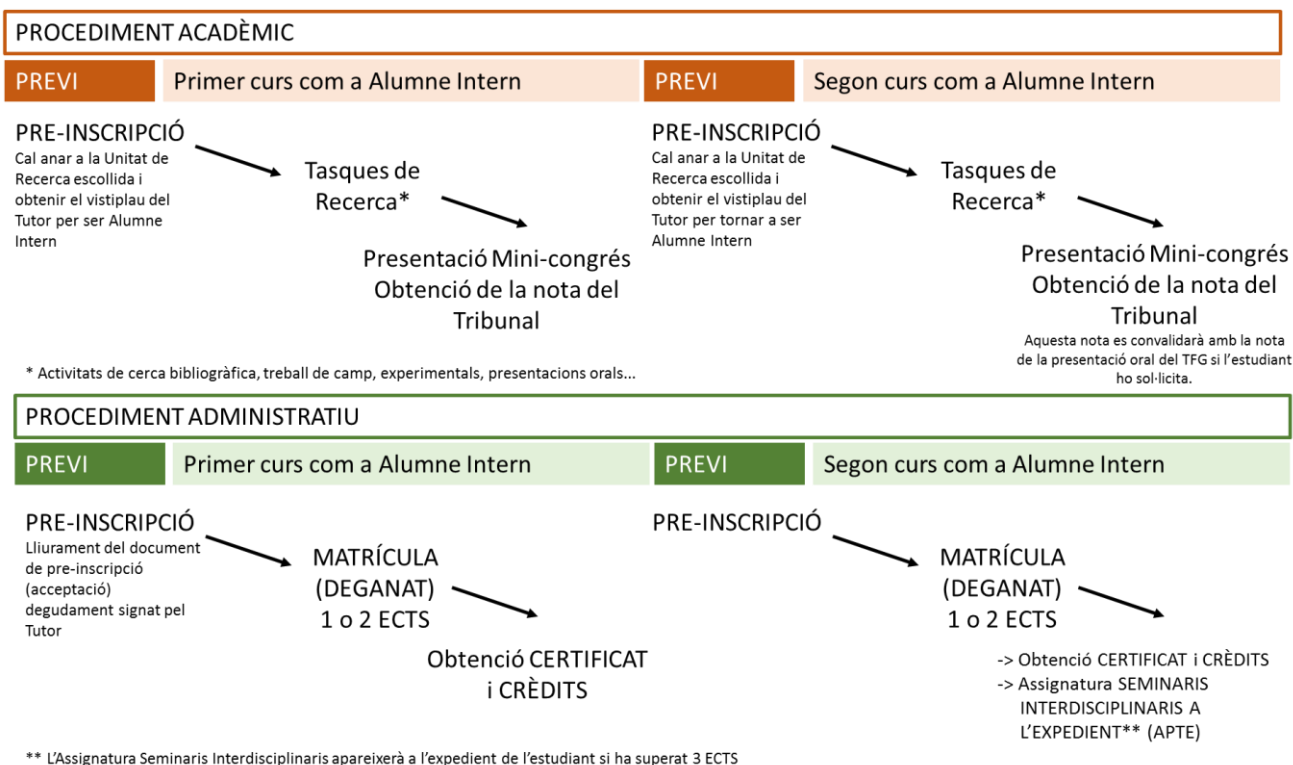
PROCEDIMENT ACADÈMIC

PREVI

Primer curs com a Alumne Intern

PRE-INSCRIPCIÓ
Cal anar a la Unitat de Recerca escollida i obtenir el vistiplau del Tutor per ser Alumne Intern

Tasques de Recerca*

Presentació Mini-congrés
Obtenció de la nota del Tribunal

PREVI

Segon curs com a Alumne Intern

PRE-INSCRIPCIÓ
Cal anar a la Unitat de Recerca escollida i obtenir el vistiplau del Tutor per tornar a ser Alumne Intern

Tasques de Recerca*

Presentació Mini-congrés
Obtenció de la nota del Tribunal
Aquesta nota es convalidarà amb la nota de la presentació oral del TFG si l'estudiant ho sol·licita.

* Activitats de cerca bibliogràfica, treball de camp, experimentals, presentacions orals...

PROCEDIMENT ADMINISTRATIU

PREVI

Primer curs com a Alumne Intern

PRE-INSCRIPCIÓ
Lliurament del document de pre-inscripció (acceptació) degudament signat pel Tutor

MATRÍCULA
(DEGANAT)
1 o 2 ECTS

Obtenció CERTIFICAT i CRÈDITS

PREVI

Segon curs com a Alumne Intern

PRE-INSCRIPCIÓ

MATRÍCULA
(DEGANAT)
1 o 2 ECTS

-> Obtenció CERTIFICAT i CRÈDITS
-> Assignatura SEMINARIS INTERDISCIPLINARIS A L'EXPEDIENT** (APTE)

** L'Assignatura Seminaris Interdisciplinaris apareixerà a l'expedient de l'estudiant si ha superat 3 ECTS